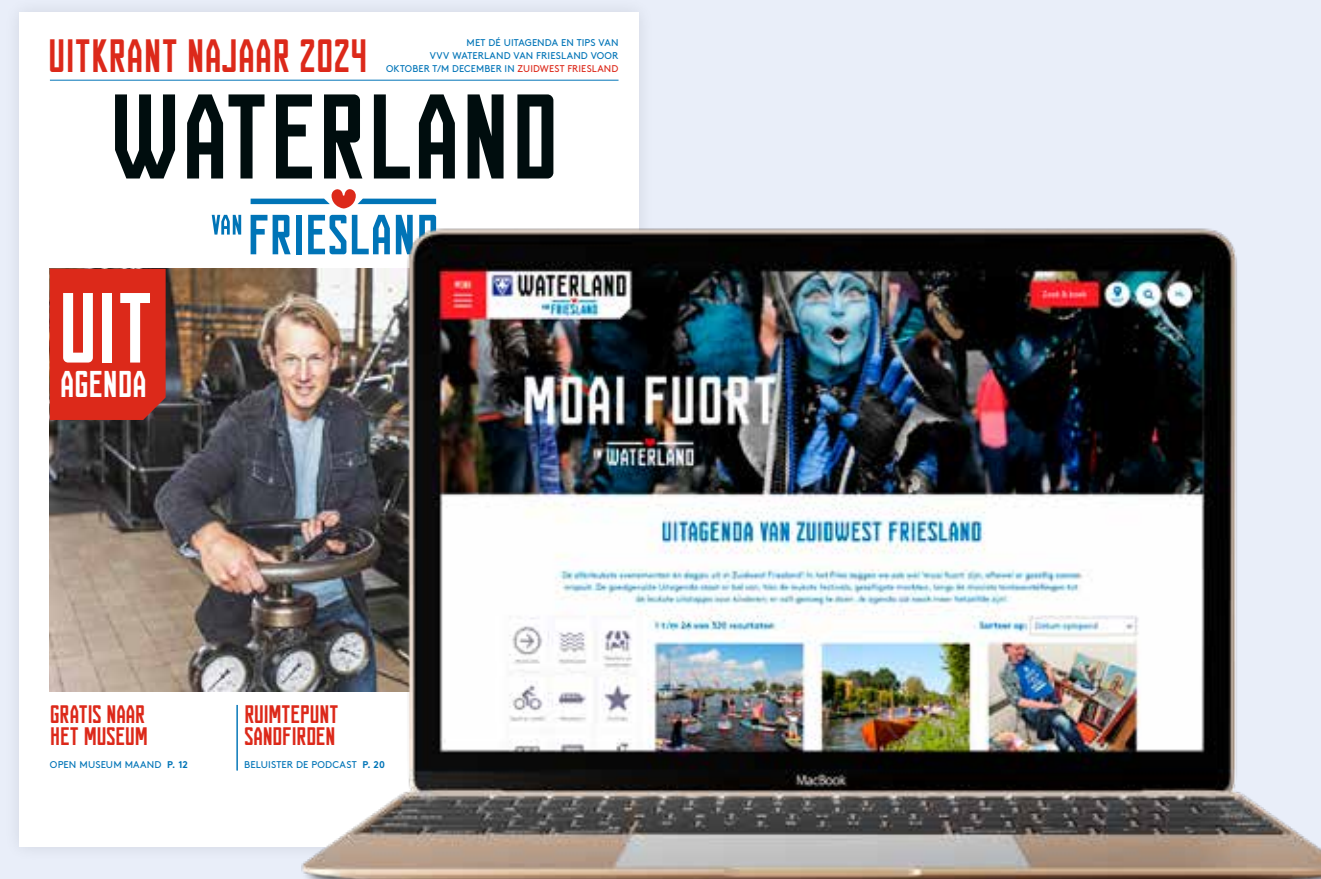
UITKRANT NAJAAR 2024

MET DÉ UITAGENDA EN TIPS VAN VVV WATERLAND VAN FRIESLAND VOOR OKTOBER T/M DECEMBER IN ZUIDWEST FRIESLAND

WATERLAND

VAN FRIESLAND

UIT AGENDA

GRATIS NAAR HET MUSEUM

OPEN MUSEUM MAAND P. 12

RUIMTEPUNT SANDFIRDEN

BELUISTER DE PODCAST P. 20

MENU

WATERLAND VAN FRIESLAND

Zoek & boek

MOAI FUORT

IN WATERLAND

UITAGENDA VAN ZUIDWEST FRIESLAND

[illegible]

1 t/m 24 van 320 resultaten

Sorteer op: Datum oplopend

MacBook